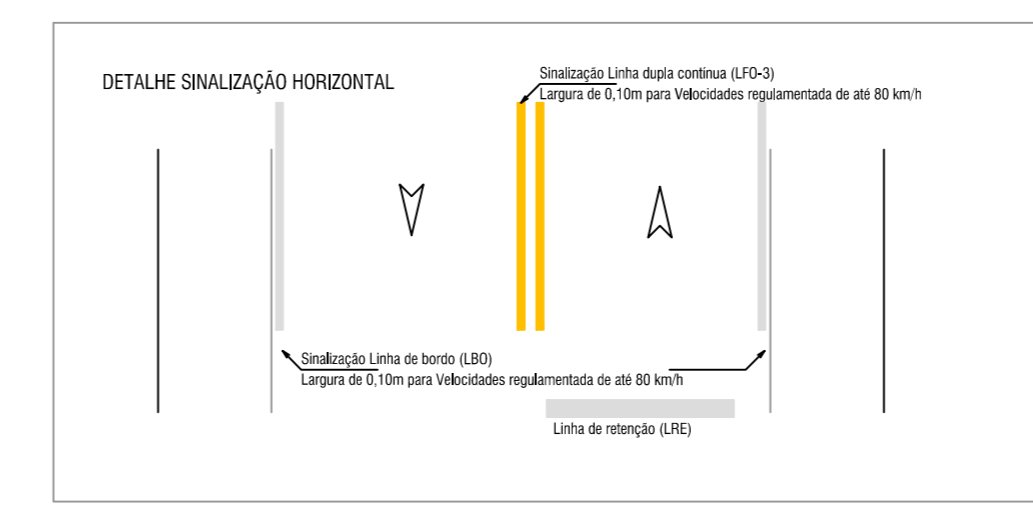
DETALHE SINALIZAÇÃO HORIZONTAL

Sinalização Linha dupla contínua (LFO-3)
Largura de 0,10m para Velocidades regulamentada de até 80 km/h

Sinalização Linha de bordo (LBO)
Largura de 0,10m para Velocidades regulamentada de até 80 km/h

Linha de retenção (LRE)